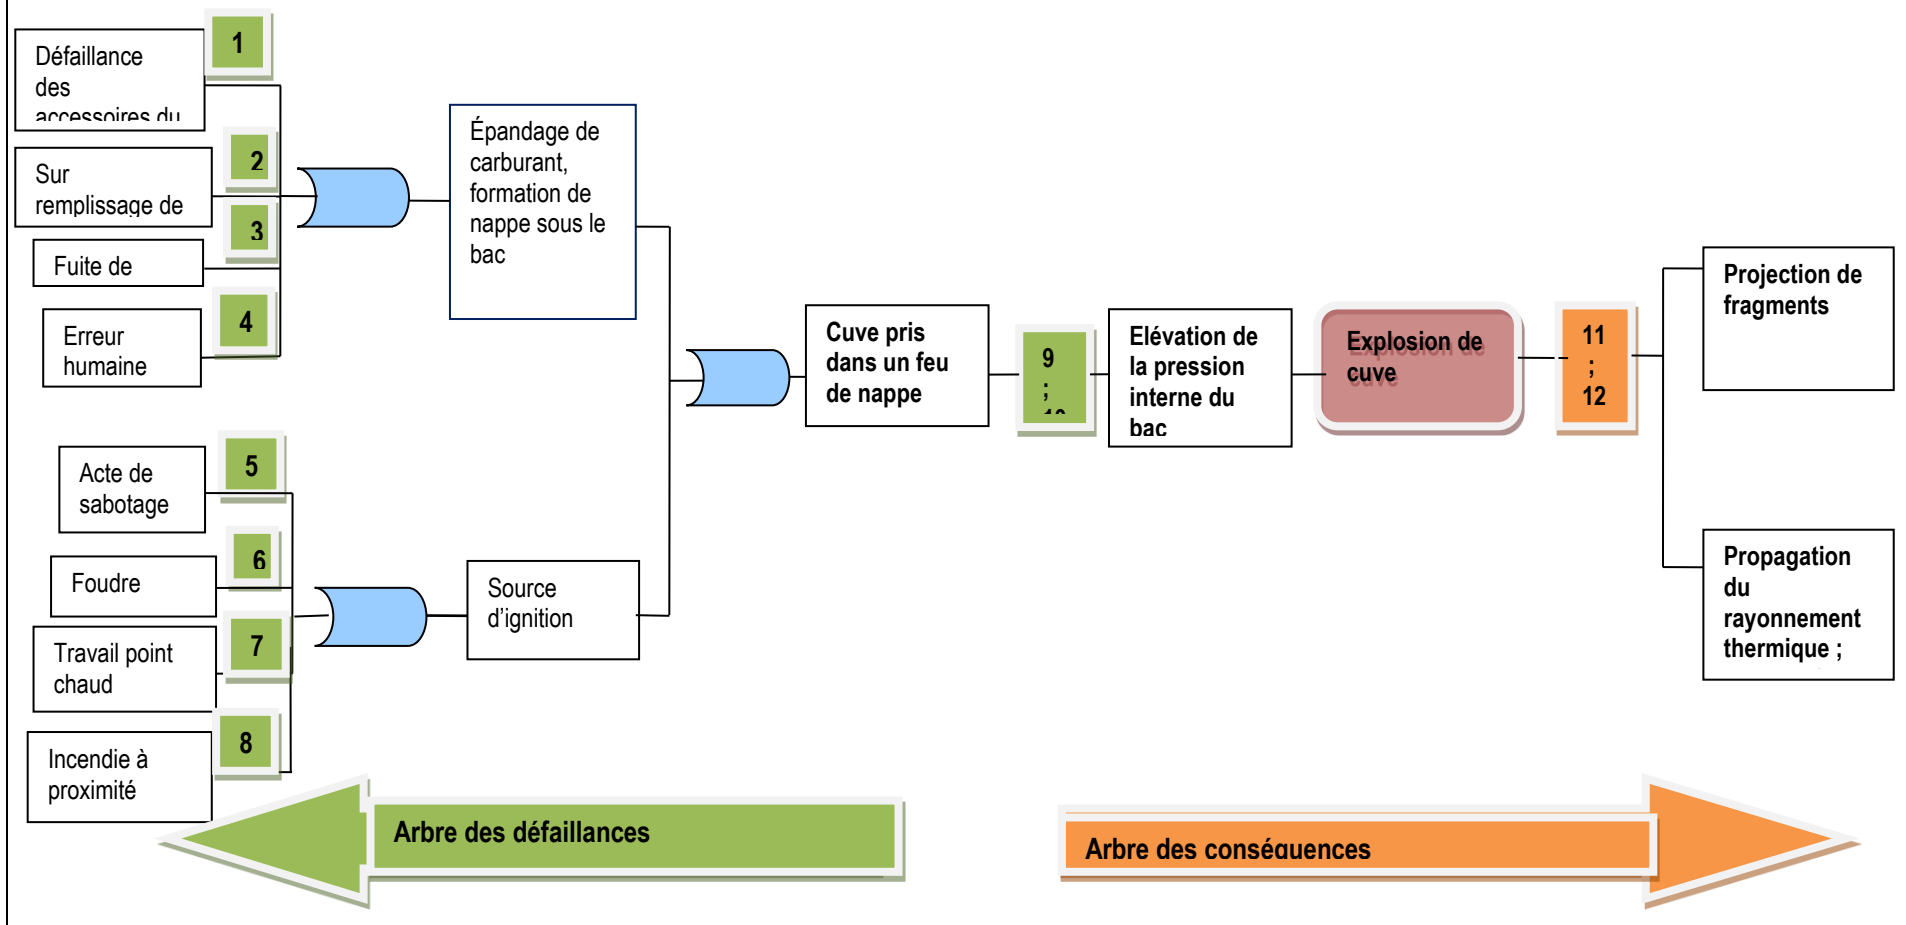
Défaillance des accessoires du

1

Sur remplissage de

2

3

Fuite de

Erreur humaine

4

Épandage de carburant, formation de nappe sous le bac

Acte de sabotage

5

Foudre

6

Travail point chaud

7

Incendie à proximité

8

Source d'ignition

Cuve pris dans un feu de nappe

9 ; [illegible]

Elévation de la pression interne du bac

Explosion de cuve

11 ; 12

Projection de fragments

Propagation du rayonnement thermique ;

Arbre des défaillances

Arbre des conséquences